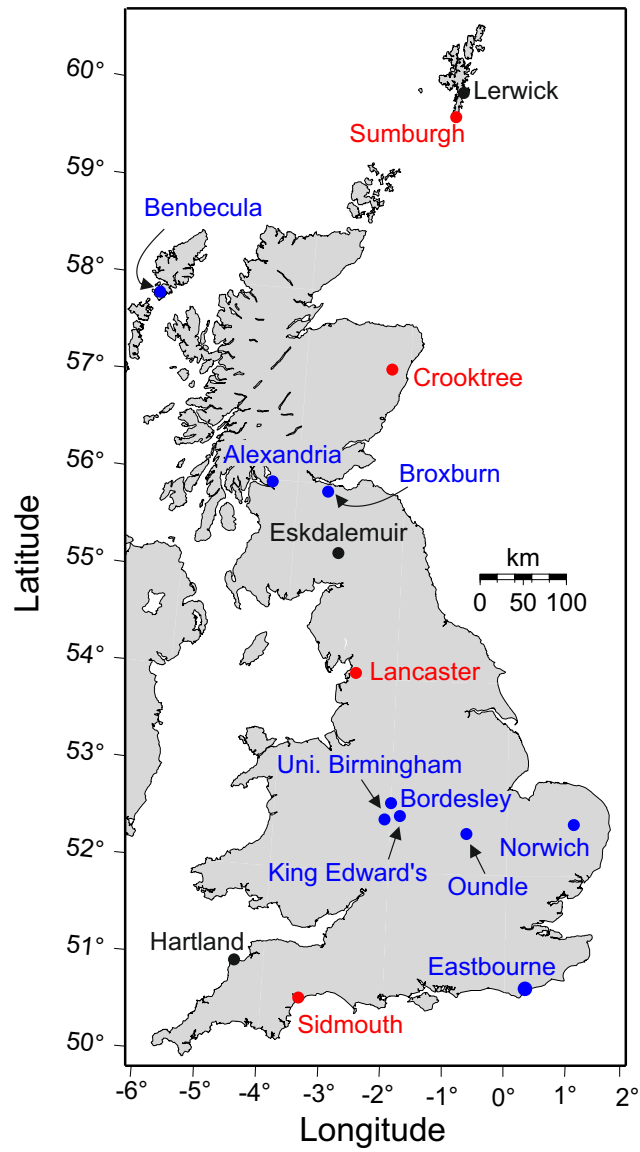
60°
59°
58°
57°
56°
55°
54°
53°
52°
51°
50°
Latitude

Lerwick
Sumburgh
Benbecula
Crooktree
Alexandria
Broxburn
Eskdalemuir
km
0 50 100
Lancaster
Uni. Birmingham
Bordesley
Norwich
King Edward's
Oundle
Hartland
Eastbourne
Sidmouth

-6° -5° -4° -3° -2° -1° 0° 1° 2°
Longitude